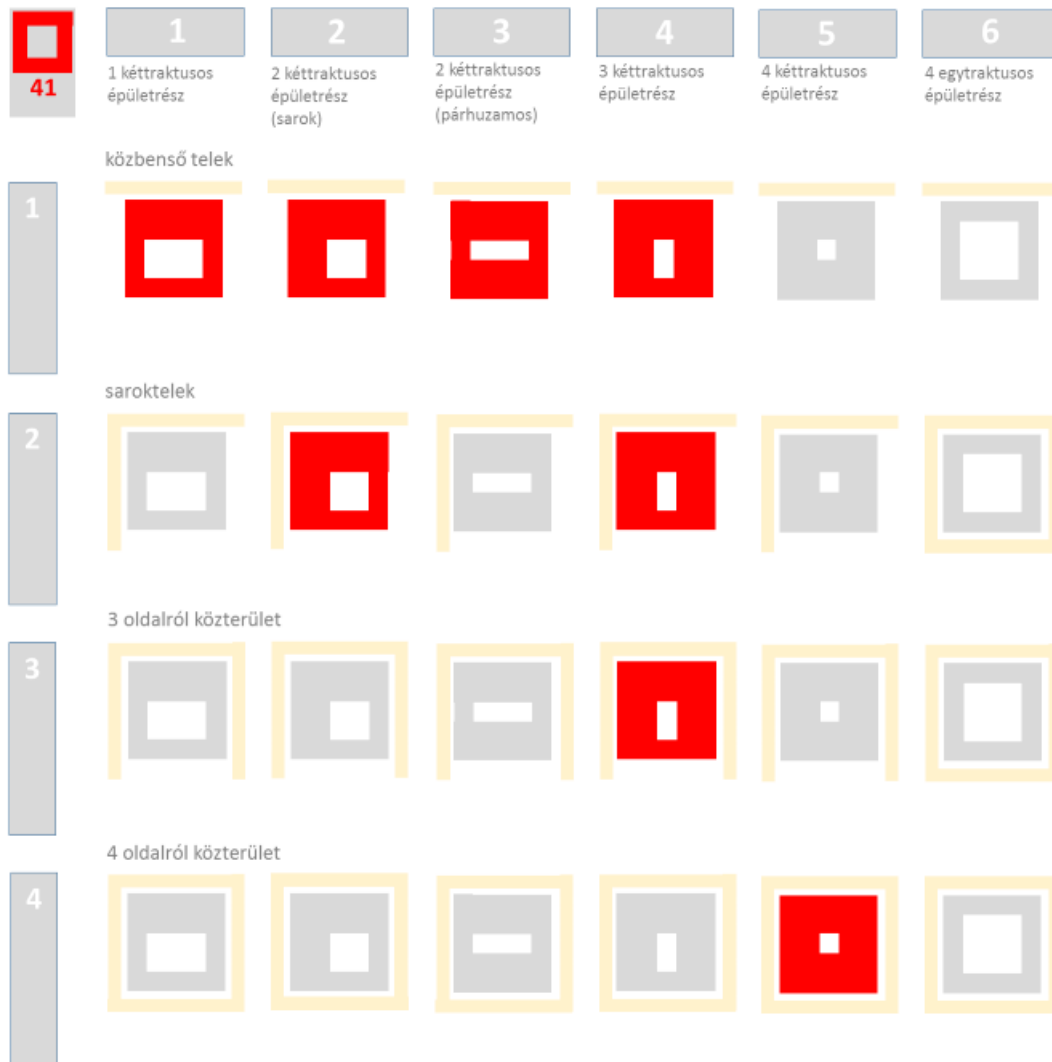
41

1
1 kéttraktusos épületrész

2
2 kéttraktusos épületrész (sarok)

3
2 kéttraktusos épületrész (párhuzamos)

4
3 kéttraktusos épületrész

5
4 kéttraktusos épületrész

6
4 egytraktusos épületrész

közbenső telek

1

saroktelek

2

3 oldalról közterület

3

4 oldalról közterület

4